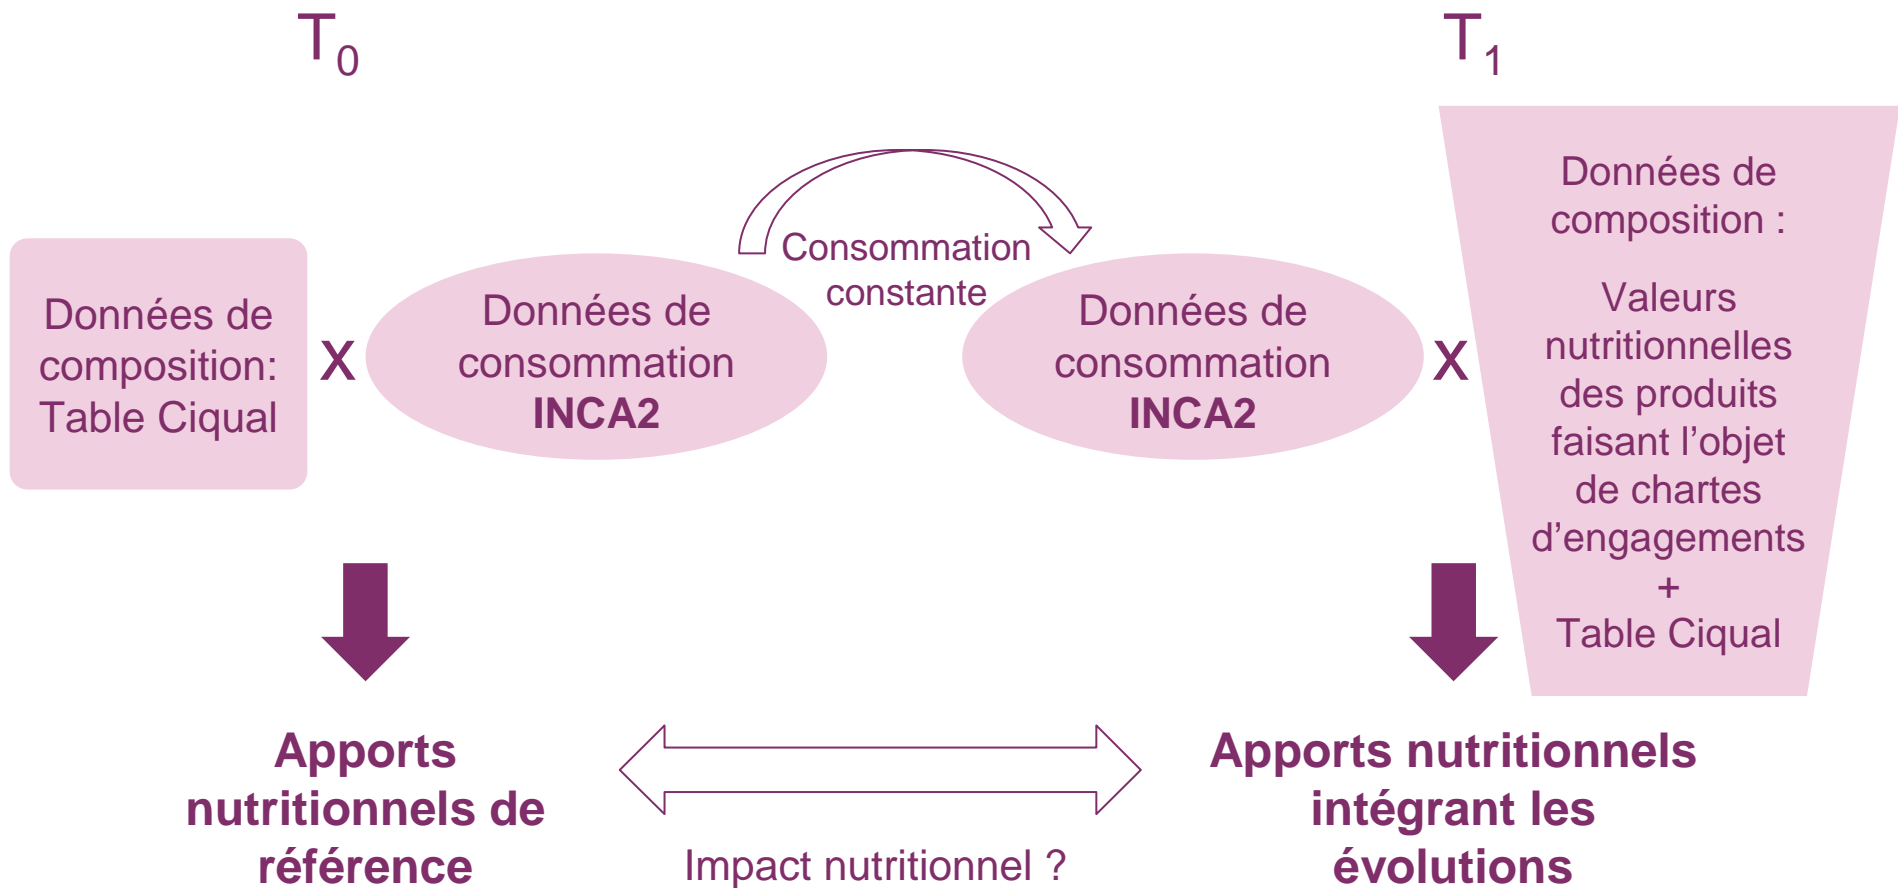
$T_0$

$T_1$

Données de composition: Table Ciqual

X

Données de consommation INCA2

Consommation constante

Données de consommation INCA2

X

Données de composition :

Valeurs nutritionnelles des produits faisant l'objet de chartes d'engagements + Table Ciqual

Apports nutritionnels de référence

Impact nutritionnel ?

Apports nutritionnels intégrant les évolutions